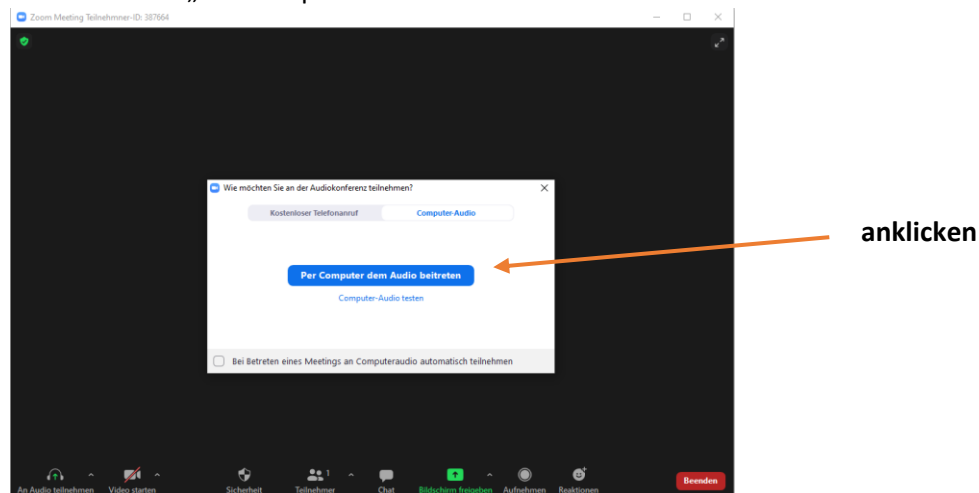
Zoom Meeting Teilnehmer-ID: 387664

Wie möchten Sie an der Audiokonferenz teilnehmen?

Kostenloser Telefonanruf
Computer-Audio

Per Computer dem Audio beitreten

Computer-Audio testen

Bei Betreten eines Meetings an Computeraudio automatisch teilnehmen

anklicken

An Audio teilnehmen
Video starten
Sicherheit
Teilnehmer 1
Chat
Bildschirm freigeben
Aufnehmen
Reaktionen
Beenden